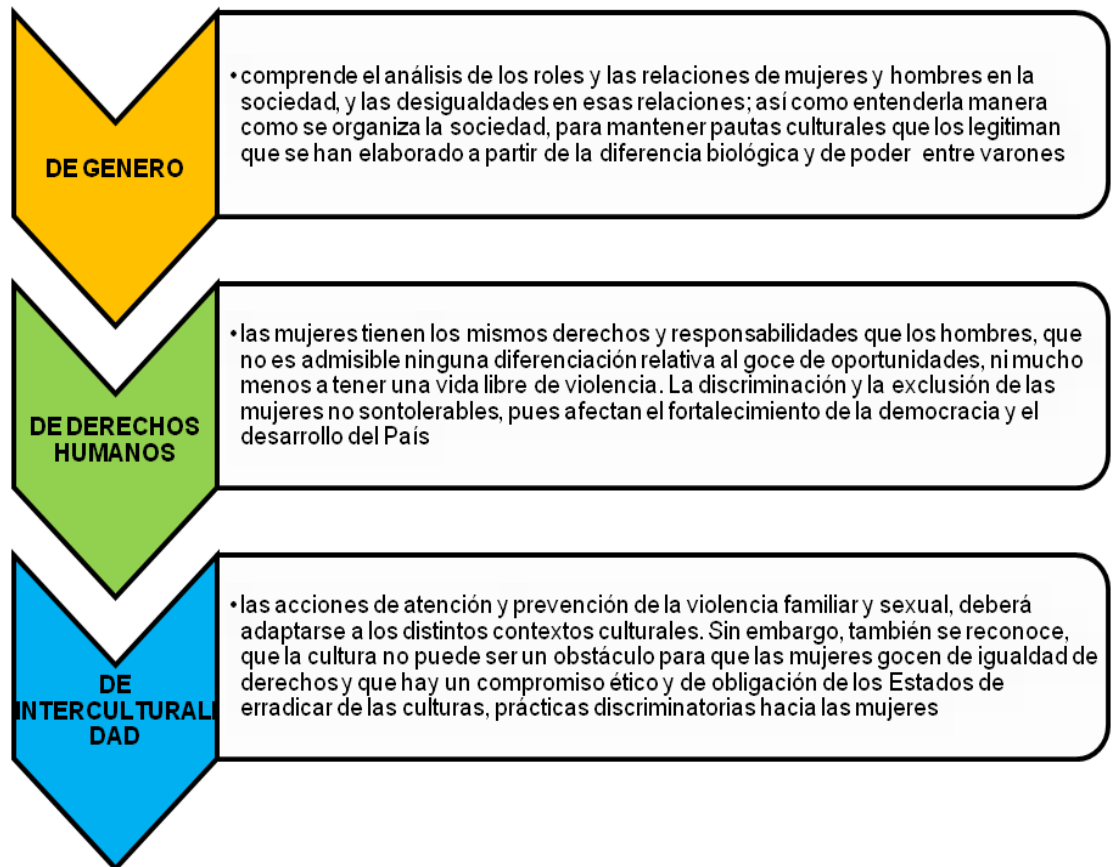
DE GENERO

• comprende el análisis de los roles y las relaciones de mujeres y hombres en la sociedad, y las desigualdades en esas relaciones; así como entenderla manera como se organiza la sociedad, para mantener pautas culturales que los legitiman que se han elaborado a partir de la diferencia biológica y de poder entre varones

DE DERECHOS HUMANOS

• las mujeres tienen los mismos derechos y responsabilidades que los hombres, que no es admisible ninguna diferenciación relativa al goce de oportunidades, ni mucho menos a tener una vida libre de violencia. La discriminación y la exclusión de las mujeres no sontolerables, pues afectan el fortalecimiento de la democracia y el desarrollo del País

DE INTERCULTURALIDAD

• las acciones de atención y prevención de la violencia familiar y sexual, deberá adaptarse a los distintos contextos culturales. Sin embargo, también se reconoce, que la cultura no puede ser un obstáculo para que las mujeres gocen de igualdad de derechos y que hay un compromiso ético y de obligación de los Estados de erradicar de las culturas, prácticas discriminatorias hacia las mujeres